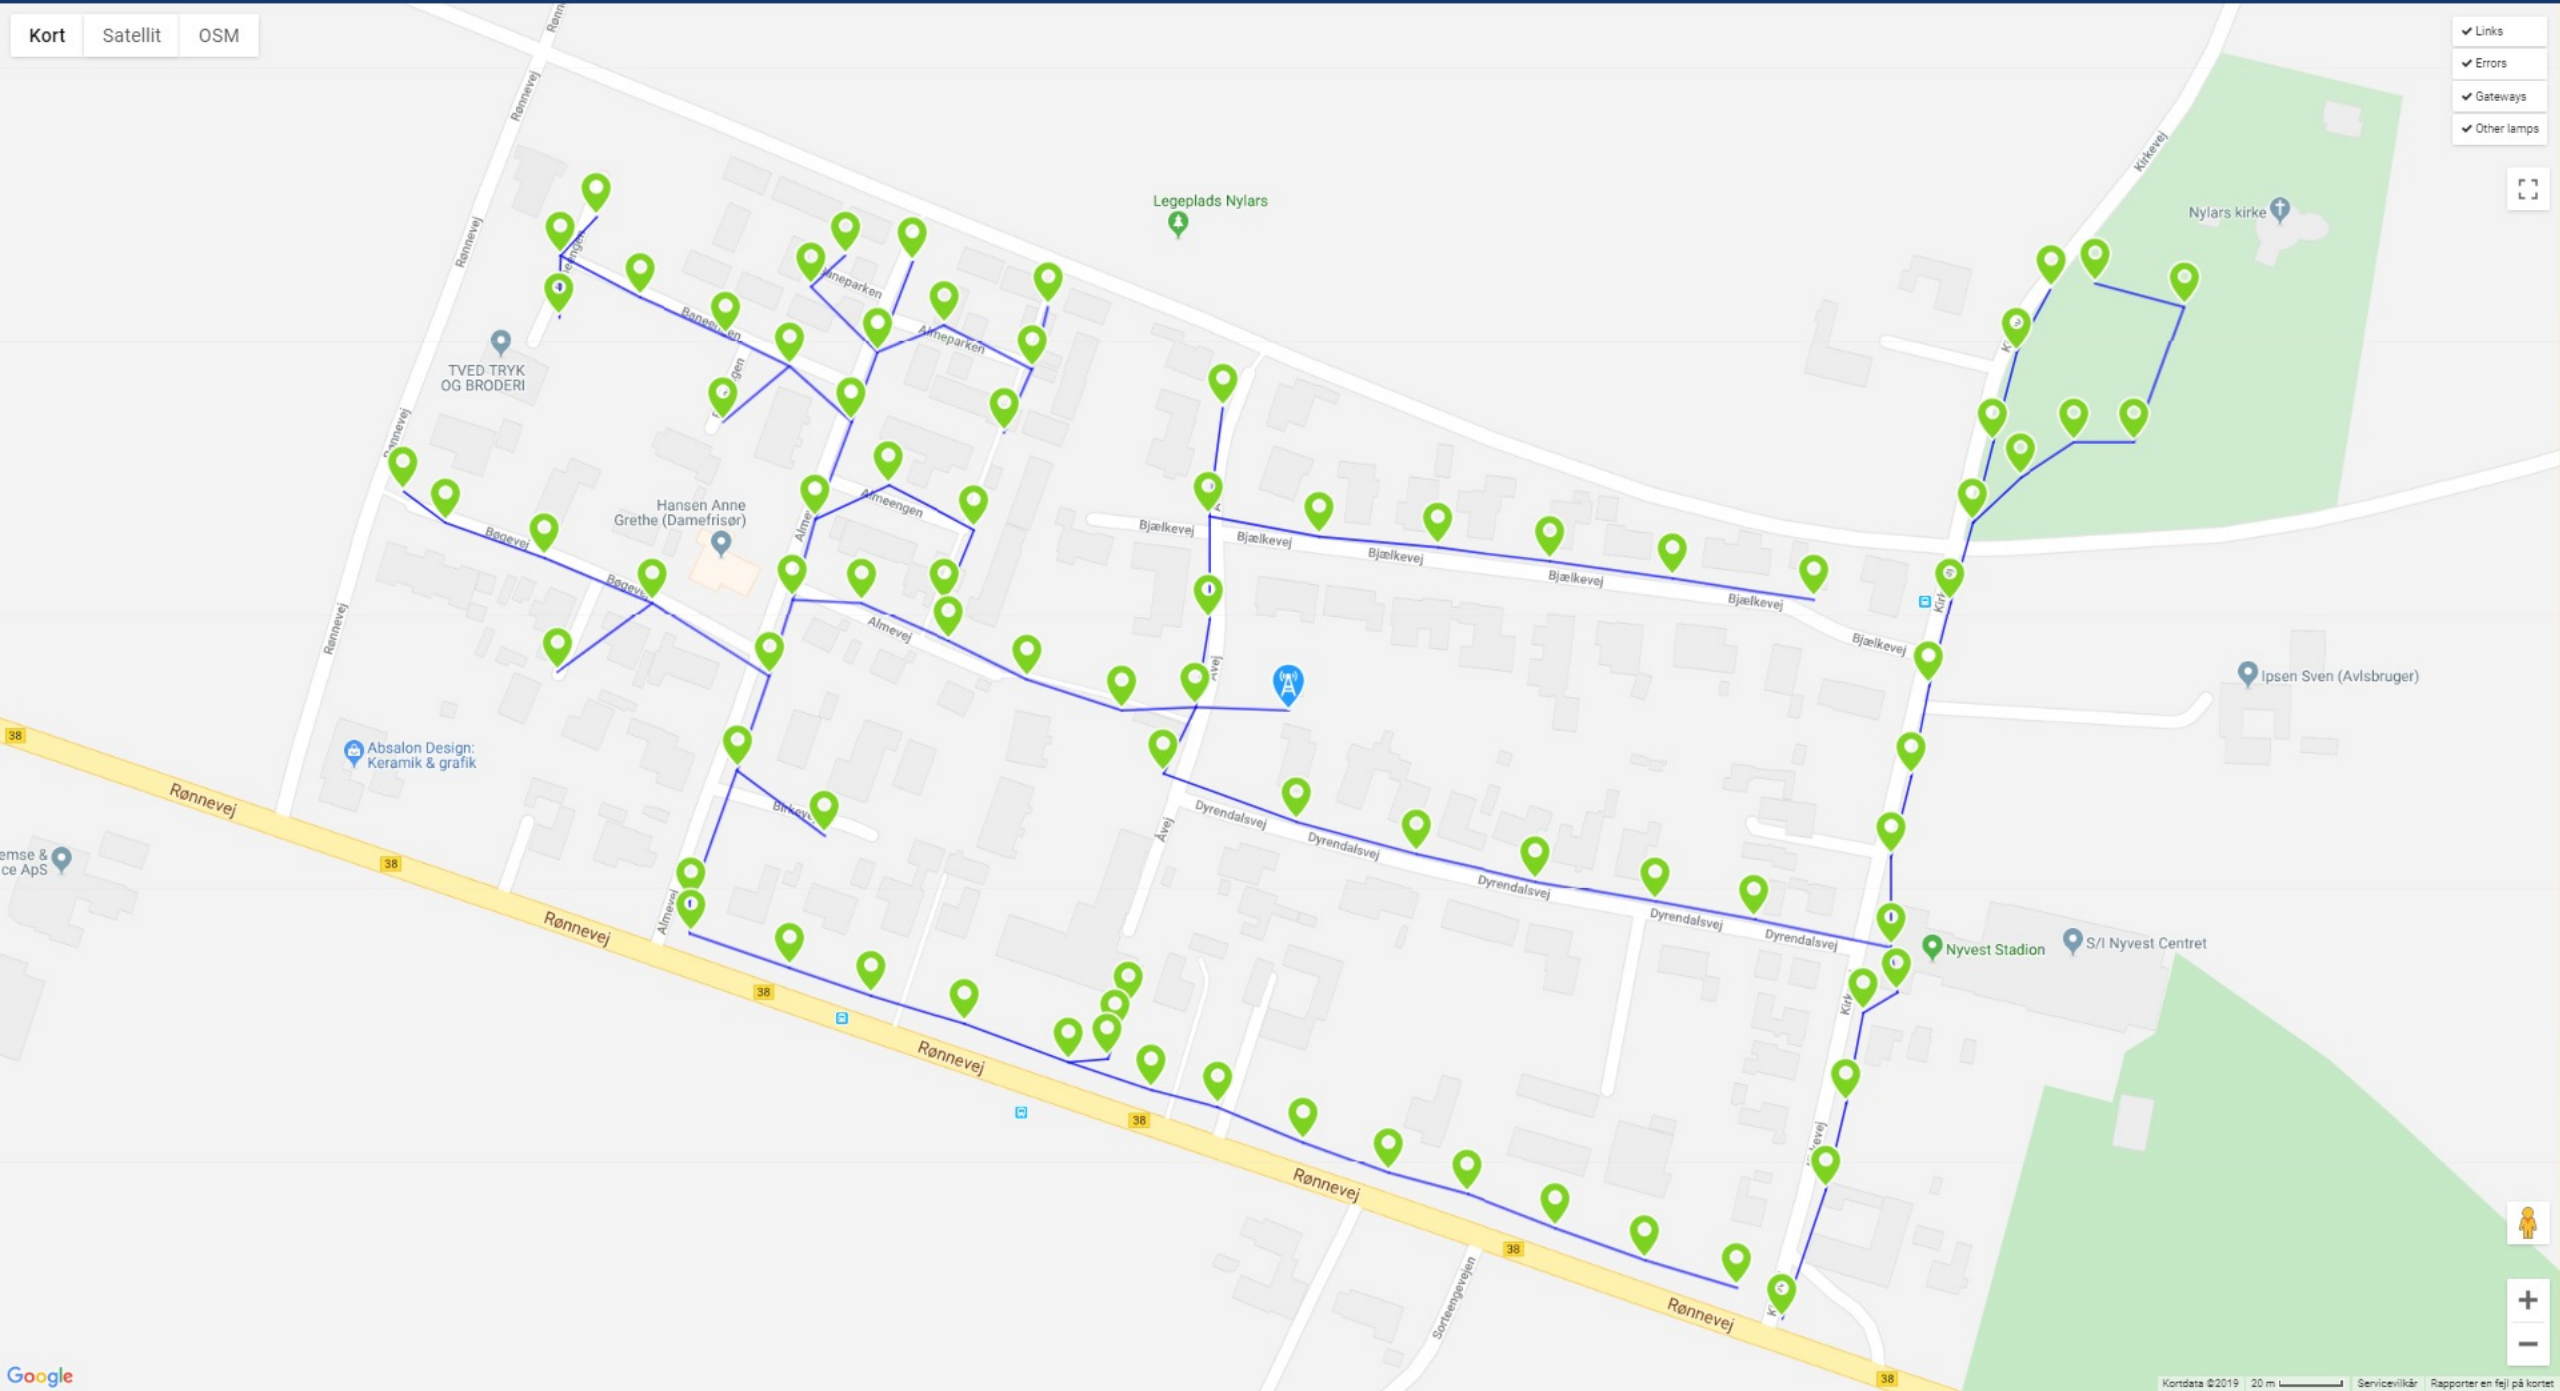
Kort
Satellit
OSM

✔ Links
✔ Errors
✔ Gateways
✔ Other lamps

Legeplads Nylars
Nylars kirke
Kirkevej
Rønnevej
Rønnevej
Rønnevej
Rønnevej
TVED TRYK OG BRODERI
Banegården
Almeparken
Almeparken
Hansen Anne Grethe (Damefrisør)
Almeengen
Bøgevej
Bøgevej
Almevej
Almevej
Bjælkevej
Bjælkevej
Bjælkevej
Bjælkevej
Bjælkevej
Bjælkevej
Ipsen Sven (Avlsbruger)
Åvej
Åvej
Absalon Design: Keramik & grafik
Birkevej
Dyrendalsvej
Dyrendalsvej
Dyrendalsvej
Dyrendalsvej
Dyrendalsvej
Nyvest Stadion
S/I Nyvest Centret
emse & ce ApS
38
38
38
38
38
38
38
Rønnevej
Rønnevej
Rønnevej
Rønnevej
Rønnevej
Rønnevej
Almevej
Kirkevej
Sortengevejen
Google
Kortdata ©2019 20 m Servicevilkår Rapporter en fejl på kortet